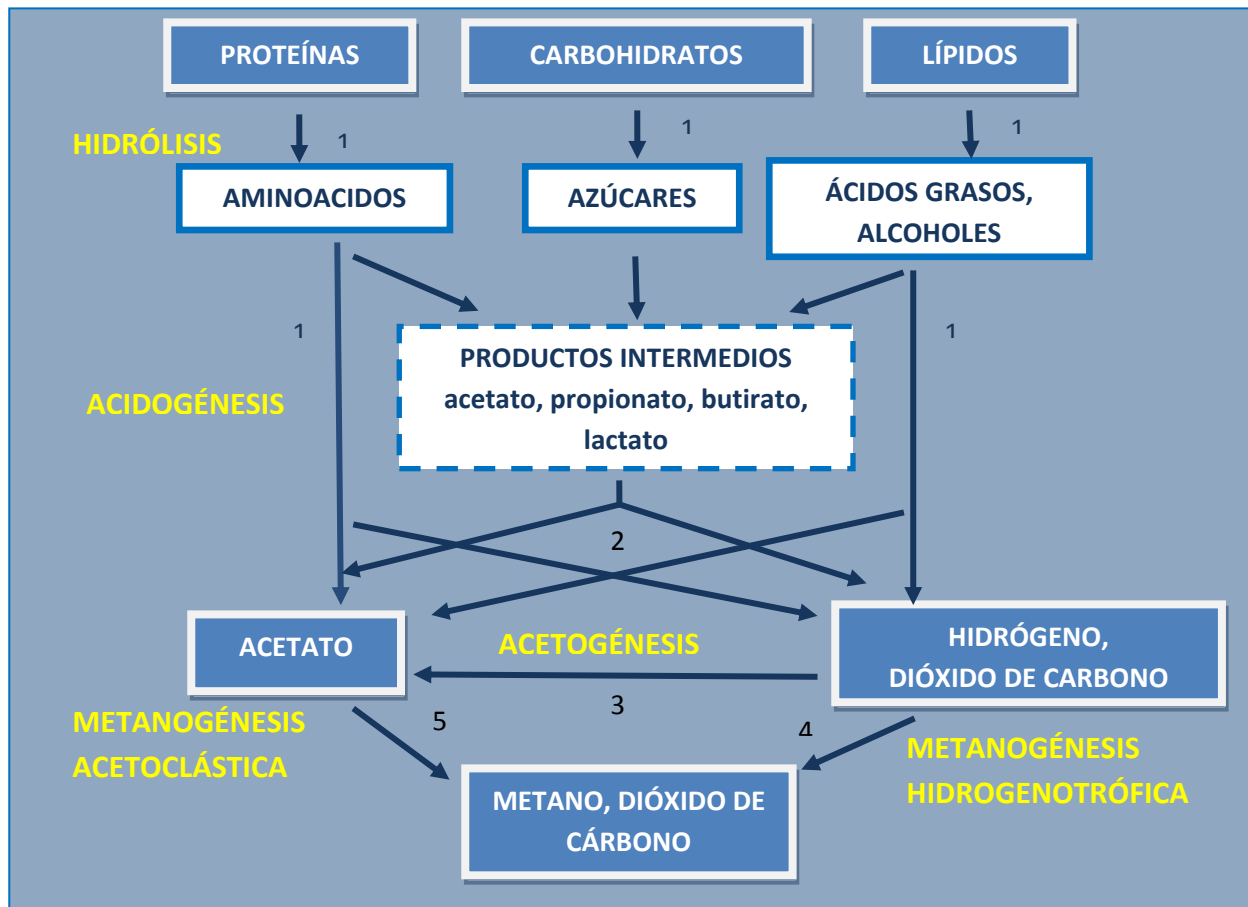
PROTEÍNAS

CARBOHIDRATOS

LÍPIDOS

HIDRÓLISIS

1

1

1

AMINOACIDOS

AZÚCARES

ÁCIDOS GRASOS, ALCOHOLES

1

1

PRODUCTOS INTERMEDIOS
acetato, propionato, butirato, lactato

ACIDOGÉNESIS

2

ACETATO

ACETOGÉNESIS

HIDRÓGENO, DIÓXIDO DE CARBONO

3

METANOGÉNESIS ACETOCLÁSTICA

5

4

METANOGÉNESIS HIDROGENOTRÓFICA

METANO, DIÓXIDO DE CÁRBONO